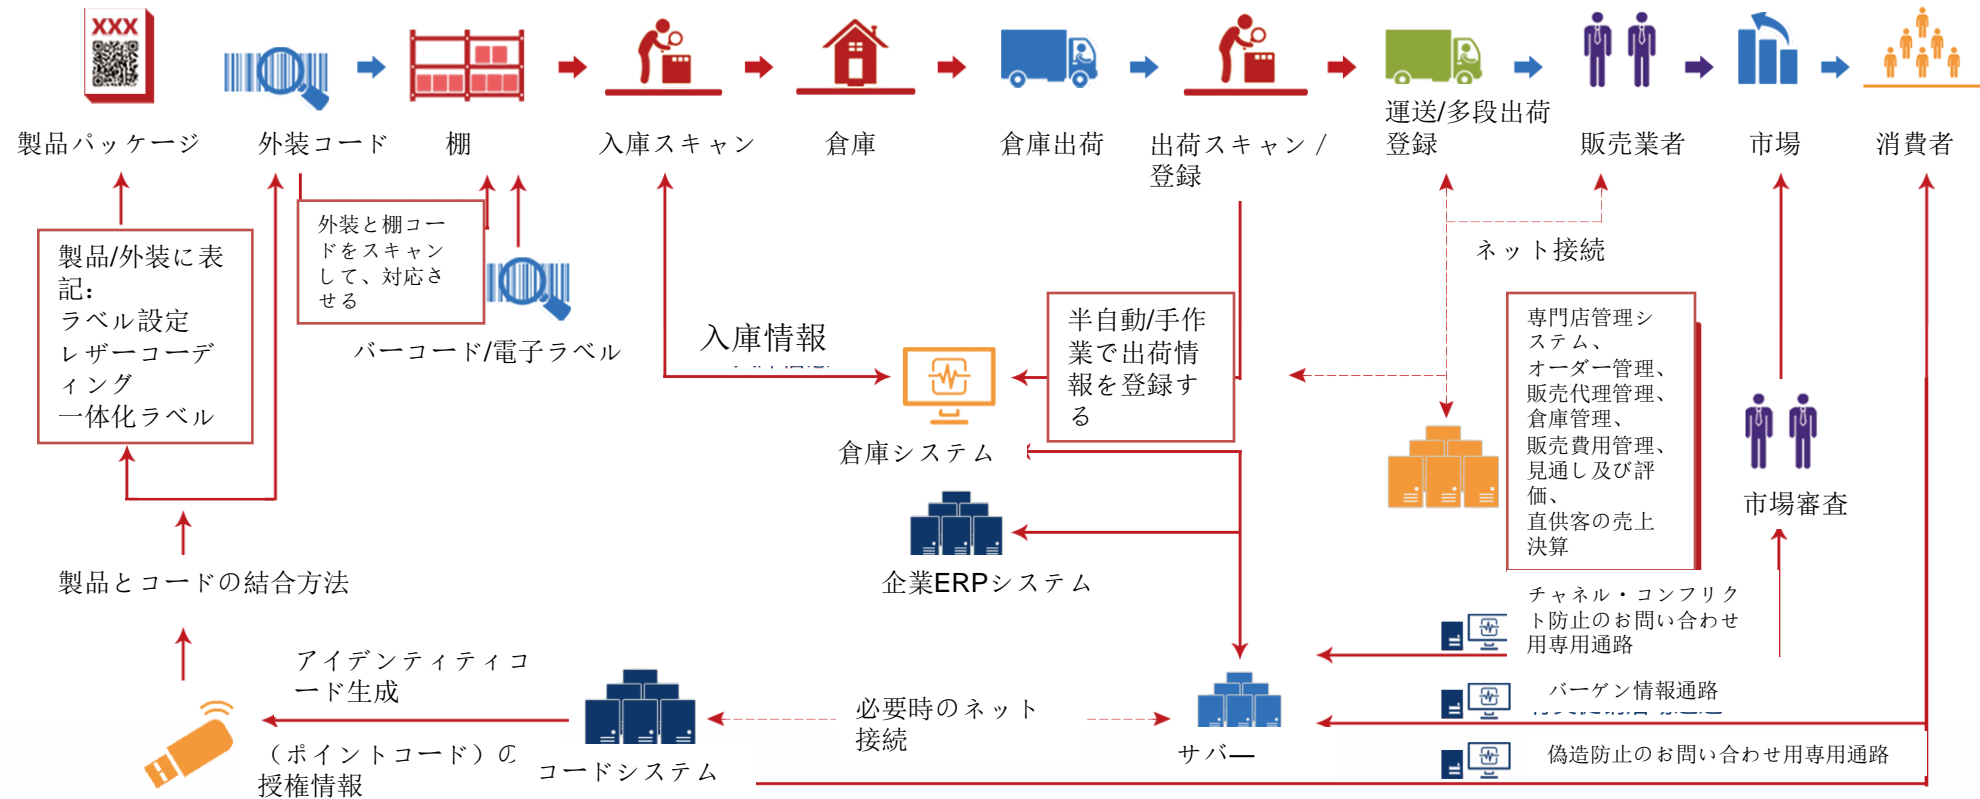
XXX

製品パッケージ

外装コード

棚

入庫スキャン

倉庫

倉庫出荷

出荷スキャン／登録

運送/多段出荷登録

販売業者

市場

消費者

製品/外装に表記：
ラベル設定
レザーコーディング
一体化ラベル

外装と棚コードをスキャンして、対応させる

バーコード/電子ラベル

入庫情報

半自動/手作業で出荷情報を登録する

ネット接続

専門店管理システム、
オーダー管理、
販売代理管理、
倉庫管理、
販売費用管理、
見通し及び評価、
直供客の売上決算

倉庫システム

市場審査

企業ERPシステム

製品とコードの結合方法

チャネル・コンフリクト防止のお問い合わせ用専用通路

アイデンティティコード生成

必要時のネット接続

バーゲン情報通路

（ポイントコード）の授権情報

コードシステム

サバー

偽造防止のお問い合わせ用専用通路